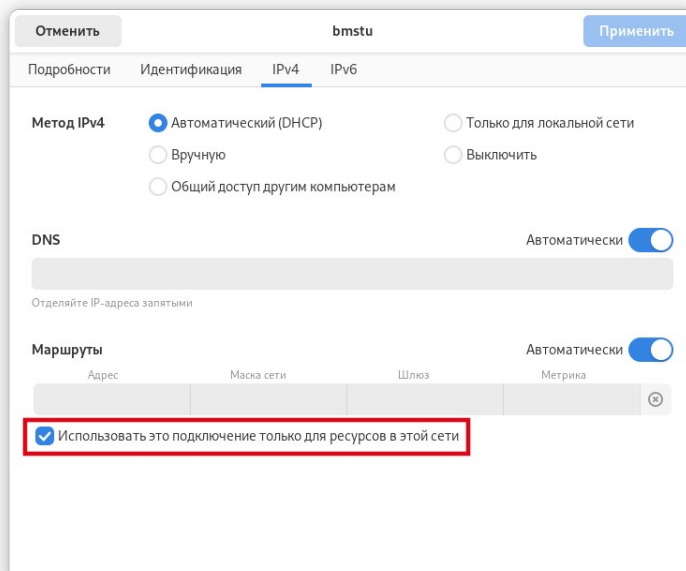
Отменить
bmstu
Применить

Подробности
Идентификация
IPv4
IPv6

Метод IPv4
Автоматический (DHCP)
Только для локальной сети
Вручную
Выключить
Общий доступ другим компьютерам

DNS
Автоматически

Отделяйте IP-адреса запятыми

Маршруты
Автоматически

| Адрес | Маска сети | Шлюз | Метрика |
|---|---|---|---|
| | | | |

Использовать это подключение только для ресурсов в этой сети